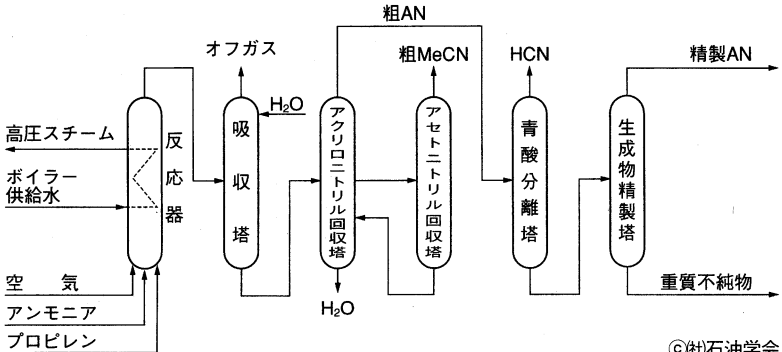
粗AN
オフガス
粗MeCN
HCN
精製AN
$H_2O$
高圧スチーム
反応器
吸収塔
アクリロニトリル回収塔
アセトニトリル回収塔
青酸分離塔
生成物精製塔
ボイラー供給水
$H_2O$
重質不純物
空　気
アンモニア
プロピレン
©(社)石油学会